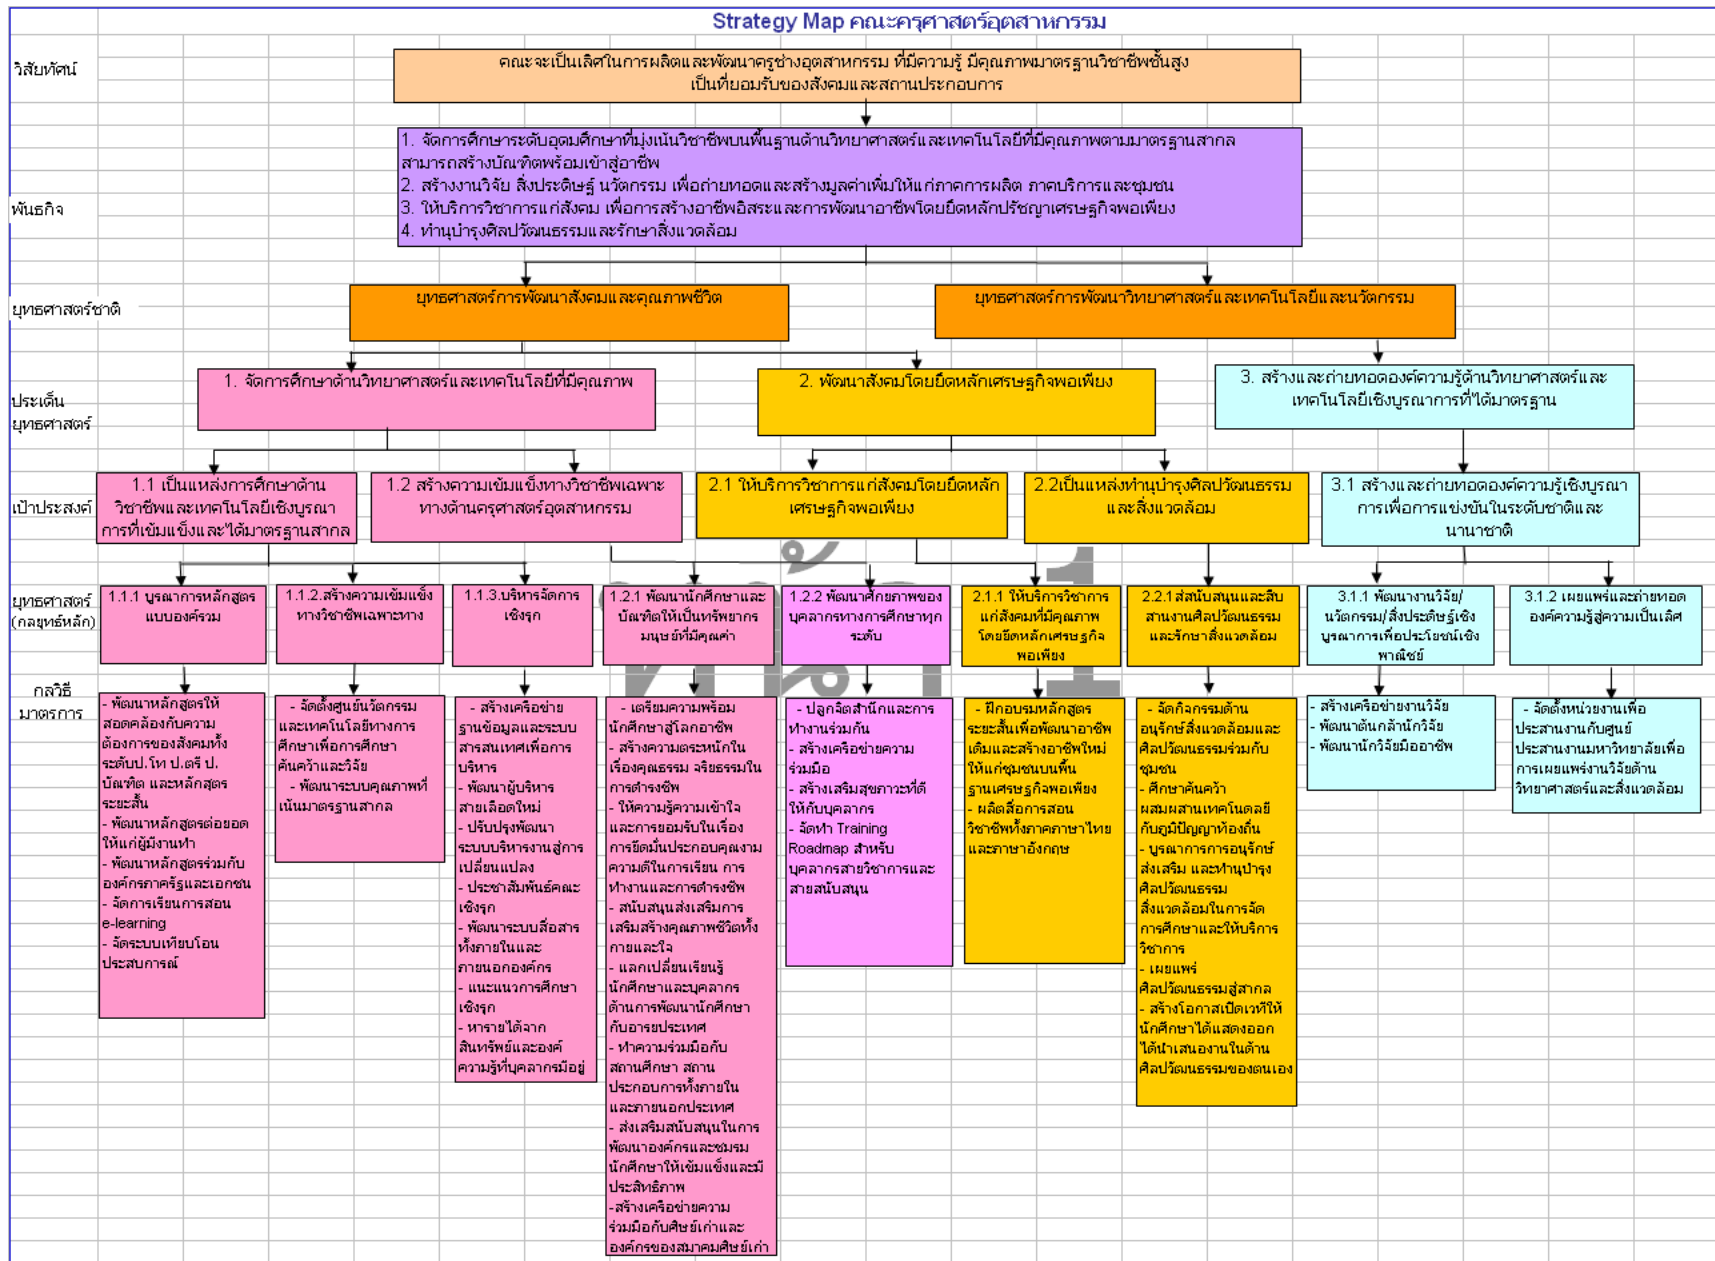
Strategy Map คณะครุศาสตร์อุตสาหกรรม

วิสัยทัศน์

คณะจะเป็นเลิศในการผลิตและพัฒนาครูช่างอุตสาหกรรม ที่มีความรู้ มีคุณภาพมาตรฐานวิชาชีพชั้นสูง เป็นที่ยอมรับของสังคมและสถานประกอบการ

พันธกิจ

1. จัดการศึกษาระดับอุดมศึกษาที่มุ่งเน้นวิชาชีพบนพื้นฐานด้านวิทยาศาสตร์และเทคโนโลยีที่มีคุณภาพตามมาตรฐานสากล สามารถสร้างบัณฑิตพร้อมเข้าสู่อาชีพ
2. สร้างงานวิจัย สิ่งประดิษฐ์ นวัตกรรม เพื่อถ่ายทอดและสร้างมูลค่าเพิ่มให้แก่ภาคการผลิต ภาคบริการและชุมชน
3. ให้บริการวิชาการแก่สังคม เพื่อการสร้างอาชีพอิสระและการพัฒนาอาชีพโดยยึดหลักปรัชญาเศรษฐกิจพอเพียง
4. ทำนุบำรุงศิลปวัฒนธรรมและรักษาสิ่งแวดล้อม

ยุทธศาสตร์ชาติ

ยุทธศาสตร์การพัฒนาสังคมและคุณภาพชีวิต

ยุทธศาสตร์การพัฒนาวิทยาศาสตร์และเทคโนโลยีและนวัตกรรม

ประเด็นยุทธศาสตร์

1. จัดการศึกษาด้านวิทยาศาสตร์และเทคโนโลยีที่มีคุณภาพ

2. พัฒนาสังคมโดยยึดหลักเศรษฐกิจพอเพียง

3. สร้างและถ่ายทอดองค์ความรู้ด้านวิทยาศาสตร์และเทคโนโลยีเชิงบูรณาการที่ได้มาตรฐาน

เป้าประสงค์

1.1 เป็นแหล่งการศึกษาด้านวิชาชีพและเทคโนโลยีเชิงบูรณาการที่เข้มแข็งและได้มาตรฐานสากล

1.2 สร้างความเข้มแข็งทางวิชาชีพเฉพาะทางด้านครุศาสตร์อุตสาหกรรม

2.1 ให้บริการวิชาการแก่สังคมโดยยึดหลักเศรษฐกิจพอเพียง

2.2เป็นแหล่งทำนุบำรุงศิลปวัฒนธรรมและสิ่งแวดล้อม

3.1 สร้างและถ่ายทอดองค์ความรู้เชิงบูรณาการเพื่อการแข่งขันในระดับชาติและนานาชาติ

ยุทธศาสตร์ (กลยุทธ์หลัก)

1.1.1 บูรณาการหลักสูตรแบบองค์รวม

1.1.2.สร้างความเข้มแข็งทางวิชาชีพเฉพาะทาง

1.1.3.บริหารจัดการเชิงรุก

1.2.1 พัฒนานักศึกษาและบัณฑิตให้เป็นทรัพยากรมนุษย์ที่มีคุณค่า

1.2.2 พัฒนาศักยภาพของบุคลากรทางการศึกษาทุกระดับ

2.1.1 ให้บริการวิชาการแก่สังคมที่มีคุณภาพโดยยึดหลักเศรษฐกิจพอเพียง

2.2.1สนับสนุนและสืบสานงานศิลปวัฒนธรรมและรักษาสิ่งแวดล้อม

3.1.1 พัฒนางานวิจัย/นวัตกรรม/สิ่งประดิษฐ์เชิงบูรณาการเพื่อประโยชน์เชิงพาณิชย์

3.1.2 เผยแพร่และถ่ายทอดองค์ความรู้สู่ความเป็นเลิศ

กลวิธีมาตรการ

- พัฒนาหลักสูตรให้สอดคล้องกับความต้องการของสังคมทั้งระดับป.โท ป.ตรี ป.บัณฑิต และหลักสูตรระยะสั้น
- พัฒนาหลักสูตรต่อยอดให้แก่ผู้มีงานทำ
- พัฒนาหลักสูตรร่วมกับองค์กรภาครัฐและเอกชน
- จัดการเรียนการสอน e-learning
- จัดระบบเทียบโอนประสบการณ์

- จัดตั้งศูนย์นวัตกรรมและเทคโนโลยีทางการศึกษาเพื่อการศึกษาค้นคว้าและวิจัย
- พัฒนาระบบคุณภาพที่เน้นมาตรฐานสากล

- สร้างเครือข่ายฐานข้อมูลและระบบสารสนเทศเพื่อการบริหาร
- พัฒนาผู้บริหารสายเลือดใหม่
- ปรับปรุงพัฒนาระบบบริหารงานสู่การเปลี่ยนแปลง
- ประชาสัมพันธ์คณะเชิงรุก
- พัฒนาระบบสื่อสารทั้งภายในและภายนอกองค์กร
- แนะแนวการศึกษาเชิงรุก
- หารายได้จากสินทรัพย์และองค์ความรู้ที่บุคลากรมีอยู่

- เตรียมความพร้อมนักศึกษาสู่โลกอาชีพ
- สร้างความตระหนักในเรื่องคุณธรรม จริยธรรมในการดำรงชีพ
- ให้ความรู้ความเข้าใจและการยอมรับในเรื่องการยึดมั่นประกอบคุณงามความดีในการเรียน การทำงานและการดำรงชีพ
- สนับสนุนส่งเสริมการเสริมสร้างคุณภาพชีวิตทั้งกายและใจ
- แลกเปลี่ยนเรียนรู้นักศึกษาและบุคลากรด้านการพัฒนานักศึกษากับอารยประเทศ
- ทำความร่วมมือกับสถานศึกษา สถานประกอบการทั้งภายในและภายนอกประเทศ
- ส่งเสริมสนับสนุนในการพัฒนาองค์กรและชมรมนักศึกษาให้เข้มแข็งและมีประสิทธิภาพ
-สร้างเครือข่ายความร่วมมือกับศิษย์เก่าและองค์กรของสมาคมศิษย์เก่า

- ปลูกจิตสำนึกและการทำงานร่วมกัน
- สร้างเครือข่ายความร่วมมือ
- สร้างเสริมสุขภาวะที่ดีให้กับบุคลากร
- จัดทำ Training Roadmap สำหรับบุคลากรสายวิชาการและสายสนับสนุน

- ฝึกอบรมหลักสูตรระยะสั้นเพื่อพัฒนาอาชีพเดิมและสร้างอาชีพใหม่ให้แก่ชุมชนบนพื้นฐานเศรษฐกิจพอเพียง
- ผลิตสื่อการสอนวิชาชีพทั้งภาคภาษาไทยและภาษาอังกฤษ

- จัดกิจกรรมด้านอนุรักษ์สิ่งแวดล้อมและศิลปวัฒนธรรมร่วมกับชุมชน
- ศึกษาค้นคว้าผสมผสานเทคโนโลยีกับภูมิปัญญาท้องถิ่น
- บูรณาการการอนุรักษ์ ส่งเสริม และทำนุบำรุงศิลปวัฒนธรรม สิ่งแวดล้อมในการจัดการศึกษาและให้บริการวิชาการ
- เผยแพร่ศิลปวัฒนธรรมสู่สากล
- สร้างโอกาสเปิดเวทีให้นักศึกษาได้แสดงออกได้นำเสนองานในด้านศิลปวัฒนธรรมของตนเอง

- สร้างเครือข่ายงานวิจัย
- พัฒนาต้นกล้านักวิจัย
- พัฒนานักวิจัยมืออาชีพ

- จัดตั้งหน่วยงานเพื่อประสานงานกับศูนย์ประสานงานมหาวิทยาลัยเพื่อการเผยแพร่งานวิจัยด้านวิทยาศาสตร์และสิ่งแวดล้อม